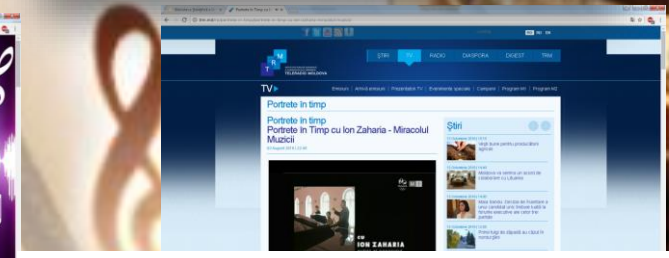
TRM
TELERADIO MOLDOVA

ȘTIRI
TV
RADIO
DIASPORA
DIGEST
TRM

TV

Emisiuni | Arhivă emisiuni | Prezentatori TV | Evenimente speciale | Companii | Program M1 | Program M2

Portrete în timp

Portrete în timp
Portrete în Timp cu Ion Zaharia - Miracolul Muzicii

Știri

CU
ION ZAHARIA